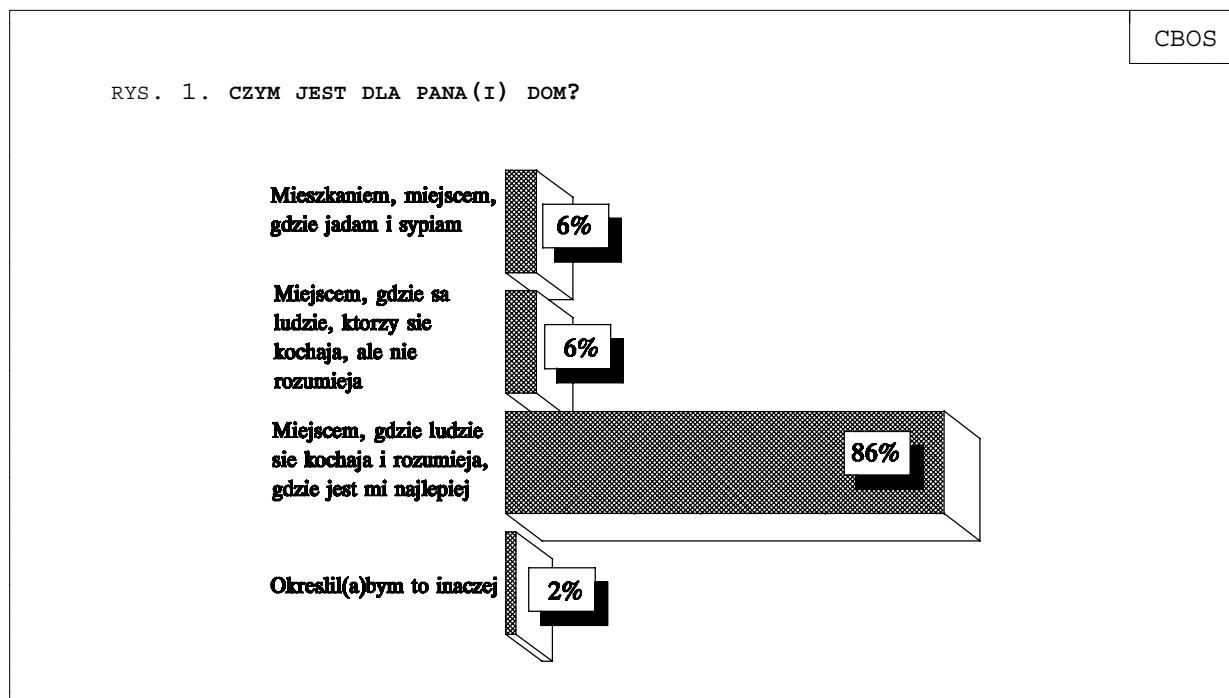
CBOS

RYS. 1. CZYM JEST DLA PANA(I) DOM?

Mieszkaniem, miejscem, gdzie jadam i sypiam

6%

Miejscem, gdzie sa ludzie, ktorzy sie kochaja, ale nie rozumieja

6%

Miejscem, gdzie ludzie sie kochaja i rozumieja, gdzie jest mi najlepiej

86%

Okreslil(a)bym to inaczej

2%